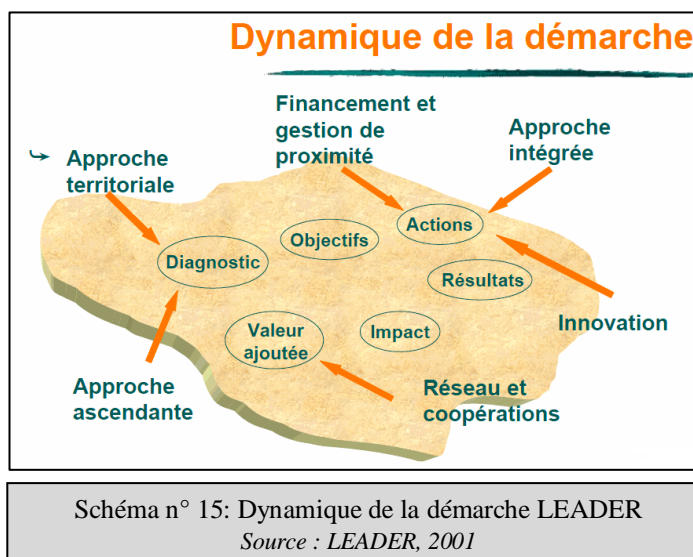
Dynamique de la démarche

Approche territoriale

Financement et gestion de proximité

Approche intégrée

Diagnostic

Objectifs

Actions

Résultats

Valeur ajoutée

Impact

Innovation

Approche ascendante

Réseau et coopérations

Schéma n° 15: Dynamique de la démarche LEADER
Source : LEADER, 2001